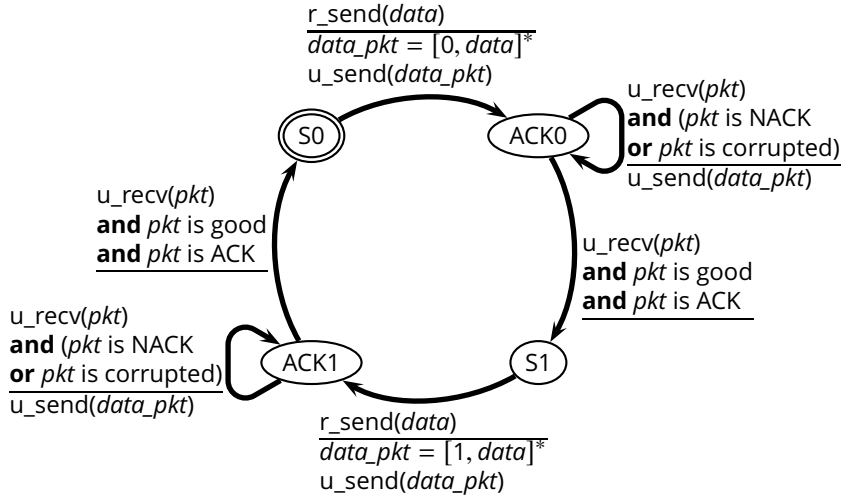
r_send(*data*)
*data_pkt* $= [0, data]^*$
u_send(*data_pkt*)

S0

ACK0

u_recv(*pkt*)
**and** (*pkt* is NACK
**or** *pkt* is corrupted)
u_send(*data_pkt*)

u_recv(*pkt*)
**and** *pkt* is good
**and** *pkt* is ACK

u_recv(*pkt*)
**and** *pkt* is good
**and** *pkt* is ACK

u_recv(*pkt*)
**and** (*pkt* is NACK
**or** *pkt* is corrupted)
u_send(*data_pkt*)

ACK1

S1

r_send(*data*)
*data_pkt* $= [1, data]^*$
u_send(*data_pkt*)